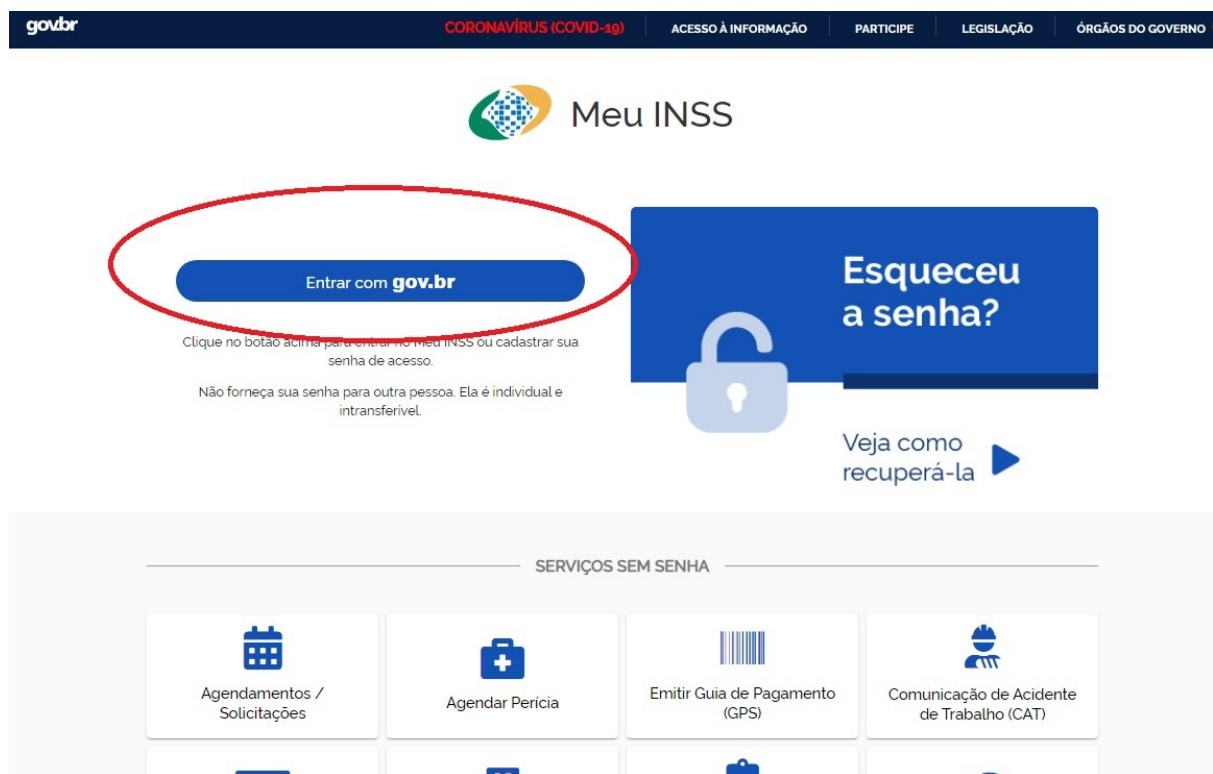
gov.br

CORONAVÍRUS (COVID-19) ACESSO À INFORMAÇÃO PARTICIPE LEGISLAÇÃO ÓRGÃOS DO GOVERNO

Meu INSS

Entrar com gov.br

Clique no botão acima para entrar no Meu INSS ou cadastrar sua senha de acesso.

Não forneça sua senha para outra pessoa. Ela é individual e intransferível.

Esqueceu a senha?

Veja como recuperá-la

SERVIÇOS SEM SENHA

Agendamentos / Solicitações

Agendar Perícia

Emitir Guia de Pagamento (GPS)

Comunicação de Acidente de Trabalho (CAT)